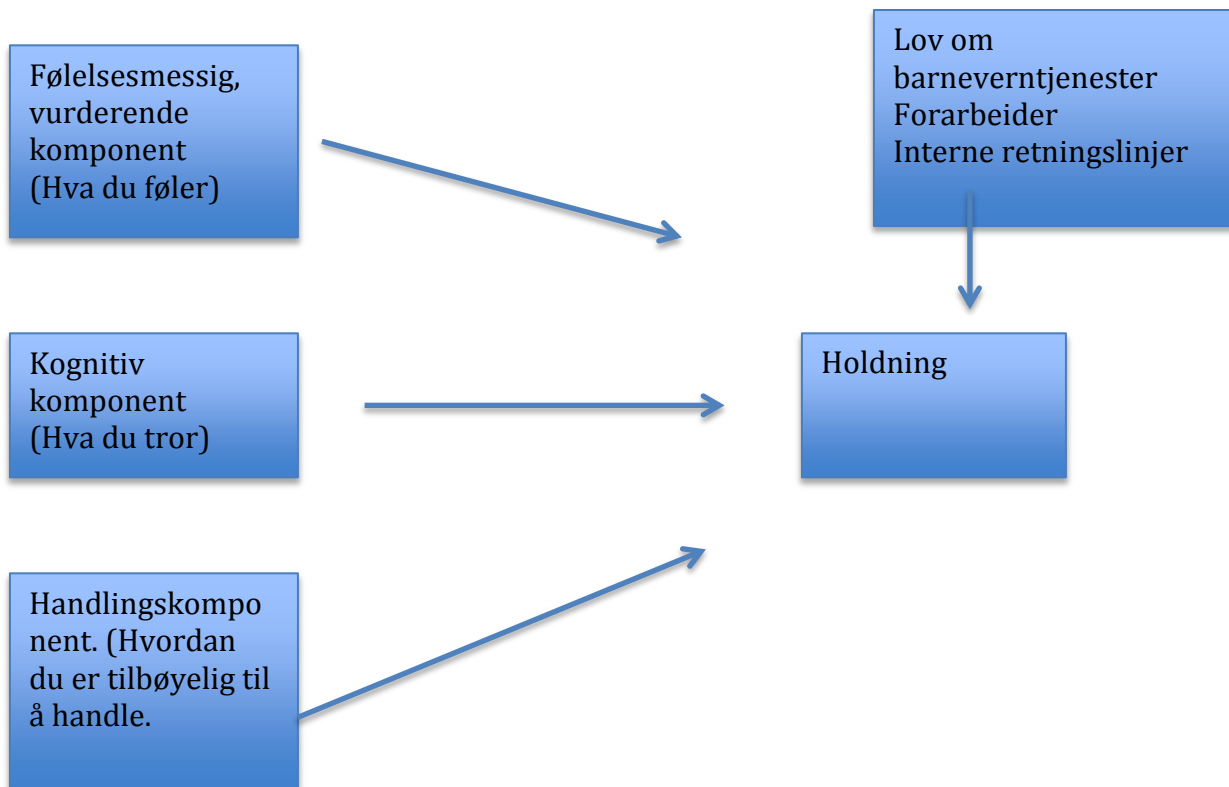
Følelsesmessig, vurderende komponent (Hva du føler)

Lov om barneverntjenester
Forarbeider
Interne retningslinjer

Kognitiv komponent (Hva du tror)

Holdning

Handlingskomponent. (Hvordan du er tilbøyelig til å handle.